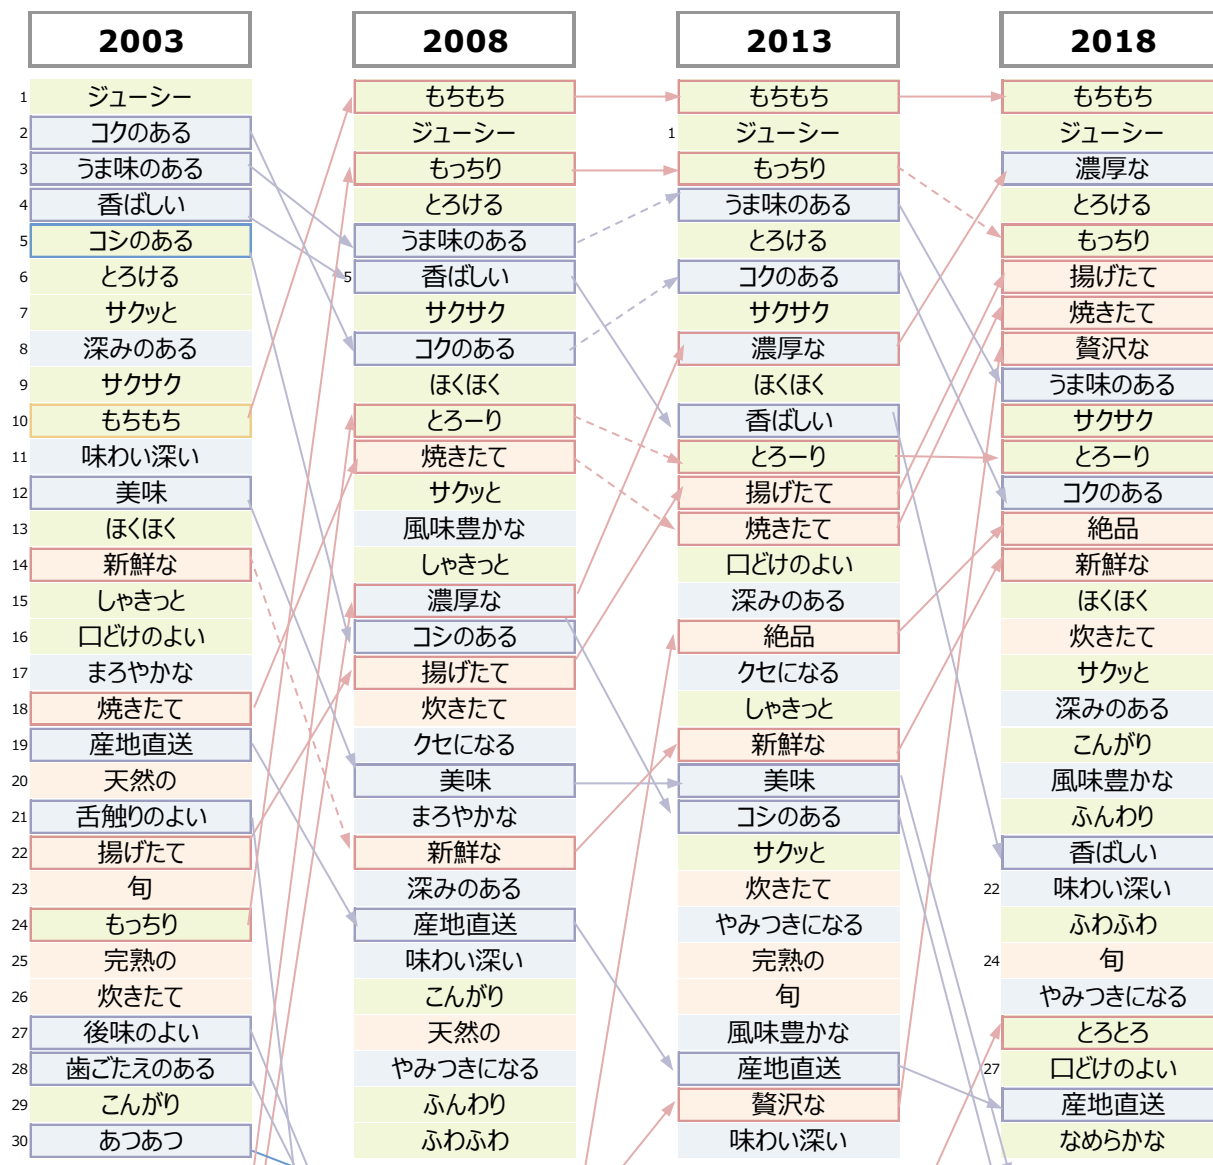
| 2003 | 2008 | 2013 | 2018 |
|---|---|---|---|
| 1 ジューシー | もちもち | もちもち | もちもち |
| 2 コクのある | ジューシー | 1 ジューシー | ジューシー |
| 3 うま味のある | もっちり | もっちり | 濃厚な |
| 4 香ばしい | とろける | うま味のある | とろける |
| 5 コシのある | うま味のある | とろける | もっちり |
| 6 とろける | 5 香ばしい | コクのある | 揚げたて |
| 7 サクッと | サクサク | サクサク | 焼きたて |
| 8 深みのある | コクのある | 濃厚な | 贅沢な |
| 9 サクサク | ほくほく | ほくほく | うま味のある |
| 10 もちもち | とろーり | 香ばしい | サクサク |
| 11 味わい深い | 焼きたて | とろーり | とろーり |
| 12 美味 | サクッと | 揚げたて | コクのある |
| 13 ほくほく | 風味豊かな | 焼きたて | 絶品 |
| 14 新鮮な | しゃきっと | 口どけのよい | 新鮮な |
| 15 しゃきっと | 濃厚な | 深みのある | ほくほく |
| 16 口どけのよい | コシのある | 絶品 | 炊きたて |
| 17 まろやかな | 揚げたて | クセになる | サクッと |
| 18 焼きたて | 炊きたて | しゃきっと | 深みのある |
| 19 産地直送 | クセになる | 新鮮な | こんがり |
| 20 天然の | 美味 | 美味 | 風味豊かな |
| 21 舌触りのよい | まろやかな | コシのある | ふんわり |
| 22 揚げたて | 新鮮な | サクッと | 香ばしい |
| 23 旬 | 深みのある | 炊きたて | 22 味わい深い |
| 24 もっちり | 産地直送 | やみつきになる | ふわふわ |
| 25 完熟の | 味わい深い | 完熟の | 24 旬 |
| 26 炊きたて | こんがり | 旬 | やみつきになる |
| 27 後味のよい | 天然の | 風味豊かな | とろとろ |
| 28 歯ごたえのある | やみつきになる | 産地直送 | 27 口どけのよい |
| 29 こんがり | ふんわり | 贅沢な | 産地直送 |
| 30 あつあつ | ふわふわ | 味わい深い | なめらかな |